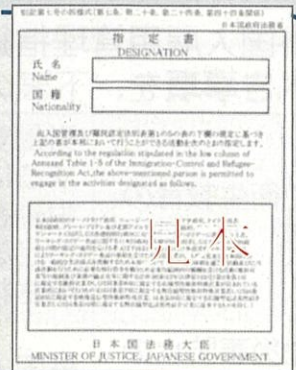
別記第七号の四様式(第七条、第二十条、第二十四条、第四十条関係)
日本国政府法務省

指 定 書
DESIGNATION

氏 名
Name

国 籍
Nationality

出入国管理及び難民認定法別表第1の5の表の下欄の規定に基づき上記の者が本邦において行うことのできる活動を次のとおり指定する。
According to the regulation stipulated in the low column of Annexed Table 1-5 of the Immigration-Control and Refugee-Recognition Act, the above-mentioned person is permitted to engage in the activities designated as follows.

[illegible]

見本

日 本 国 法 務 大 臣
MINISTER OF JUSTICE, JAPANESE GOVERNMENT